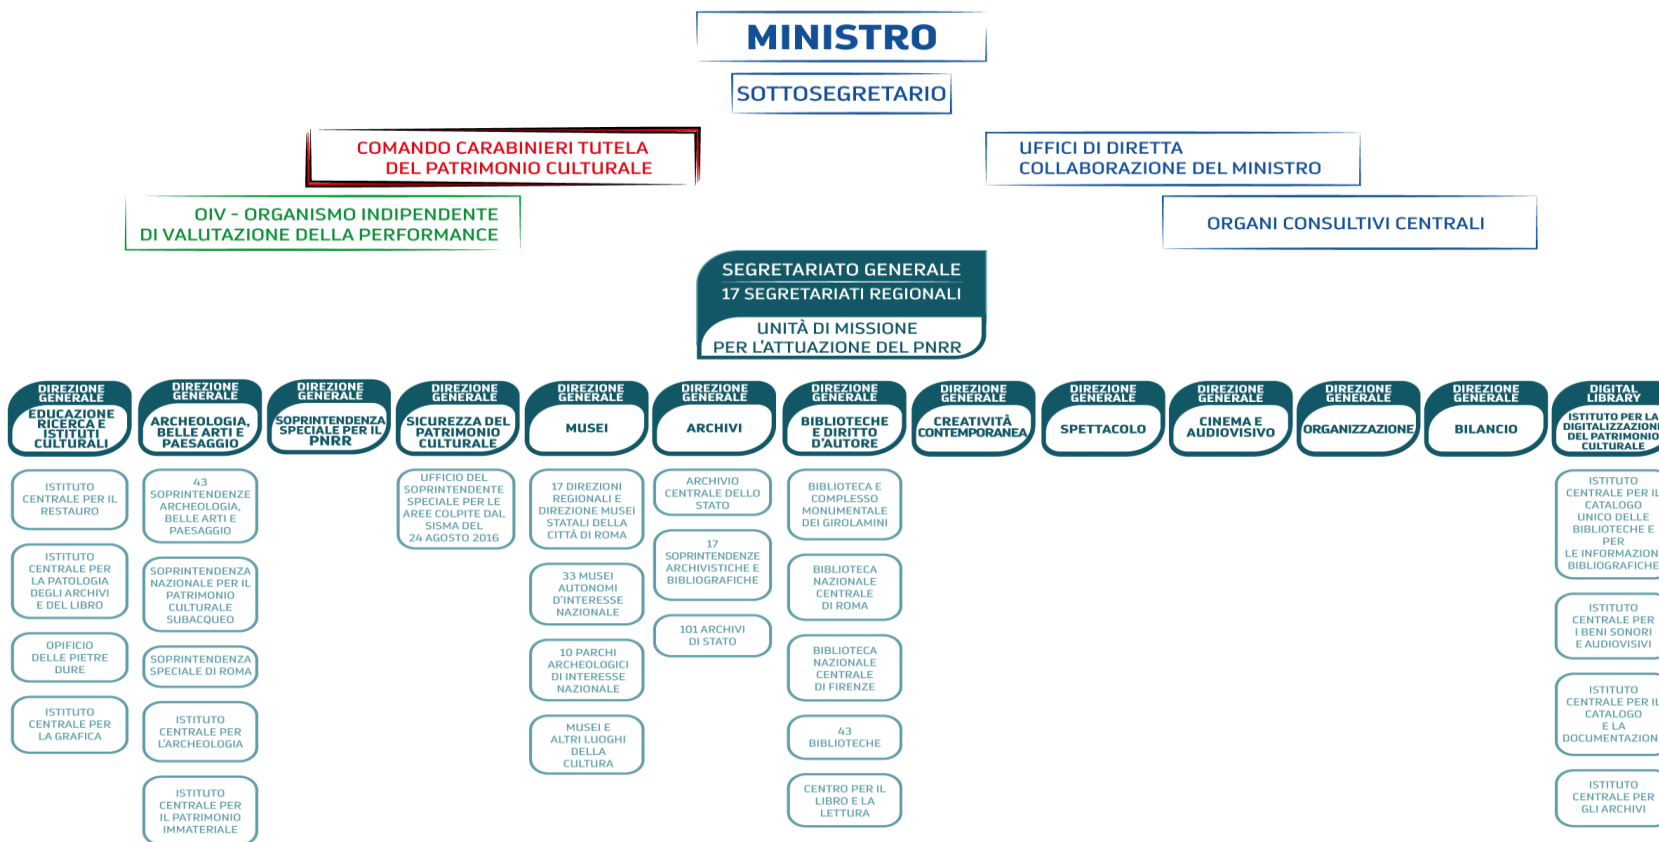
MINISTRO

SOTTOSEGRETARIO

COMANDO CARABINIERI TUTELA DEL PATRIMONIO CULTURALE

UFFICI DI DIRETTA COLLABORAZIONE DEL MINISTRO

OIV - ORGANISMO INDIPENDENTE DI VALUTAZIONE DELLA PERFORMANCE

ORGANI CONSULTIVI CENTRALI

SEGRETARIATO GENERALE
17 SEGRETARIATI REGIONALI
UNITÀ DI MISSIONE PER L'ATTUAZIONE DEL PNRR

DIREZIONE GENERALE EDUCAZIONE RICERCA E ISTITUTI CULTURALI

ISTITUTO CENTRALE PER IL RESTAURO

ISTITUTO CENTRALE PER LA PATOLOGIA DEGLI ARCHIVI E DEL LIBRO

OPIFICIO DELLE PIETRE DURE

ISTITUTO CENTRALE PER LA GRAFICA

DIREZIONE GENERALE ARCHEOLOGIA, BELLE ARTI E PAESAGGIO

43 SOPRINTENDENZE ARCHEOLOGIA, BELLE ARTI E PAESAGGIO

SOPRINTENDENZA NAZIONALE PER IL PATRIMONIO CULTURALE SUBACQUEO

SOPRINTENDENZA SPECIALE DI ROMA

ISTITUTO CENTRALE PER L'ARCHEOLOGIA

ISTITUTO CENTRALE PER IL PATRIMONIO IMMATERIALE

DIREZIONE GENERALE SOPRINTENDENZA SPECIALE PER IL PNRR

DIREZIONE GENERALE SICUREZZA DEL PATRIMONIO CULTURALE

UFFICIO DEL SOPRINTENDENTE SPECIALE PER LE AREE COLPITE DAL SISMA DEL 24 AGOSTO 2016

DIREZIONE GENERALE MUSEI

17 DIREZIONI REGIONALI E DIREZIONE MUSEI STATALI DELLA CITTÀ DI ROMA

33 MUSEI AUTONOMI D'INTERESSE NAZIONALE

10 PARCHI ARCHEOLOGICI DI INTERESSE NAZIONALE

MUSEI E ALTRI LUOGHI DELLA CULTURA

DIREZIONE GENERALE ARCHIVI

ARCHIVIO CENTRALE DELLO STATO

17 SOPRINTENDENZE ARCHIVISTICHE E BIBLIOGRAFICHE

101 ARCHIVI DI STATO

DIREZIONE GENERALE BIBLIOTECHE E DIRITTO D'AUTORE

BIBLIOTECA E COMPLESSO MONUMENTALE DEI GIROLAMINI

BIBLIOTECA NAZIONALE CENTRALE DI ROMA

BIBLIOTECA NAZIONALE CENTRALE DI FIRENZE

43 BIBLIOTECHE

CENTRO PER IL LIBRO E LA LETTURA

DIREZIONE GENERALE CREATIVITÀ CONTEMPORANEA

DIREZIONE GENERALE SPETTACOLO

DIREZIONE GENERALE CINEMA E AUDIOVISIVO

DIREZIONE GENERALE ORGANIZZAZIONE

DIREZIONE GENERALE BILANCIO

DIGITAL LIBRARY ISTITUTO PER LA DIGITALIZZAZIONE DEL PATRIMONIO CULTURALE

ISTITUTO CENTRALE PER IL CATALOGO UNICO DELLE BIBLIOTECHE E PER LE INFORMAZIONI BIBLIOGRAFICHE

ISTITUTO CENTRALE PER I BENI SONORI E AUDIOVISIVI

ISTITUTO CENTRALE PER IL CATALOGO E LA DOCUMENTAZIONE

ISTITUTO CENTRALE PER GLI ARCHIVI